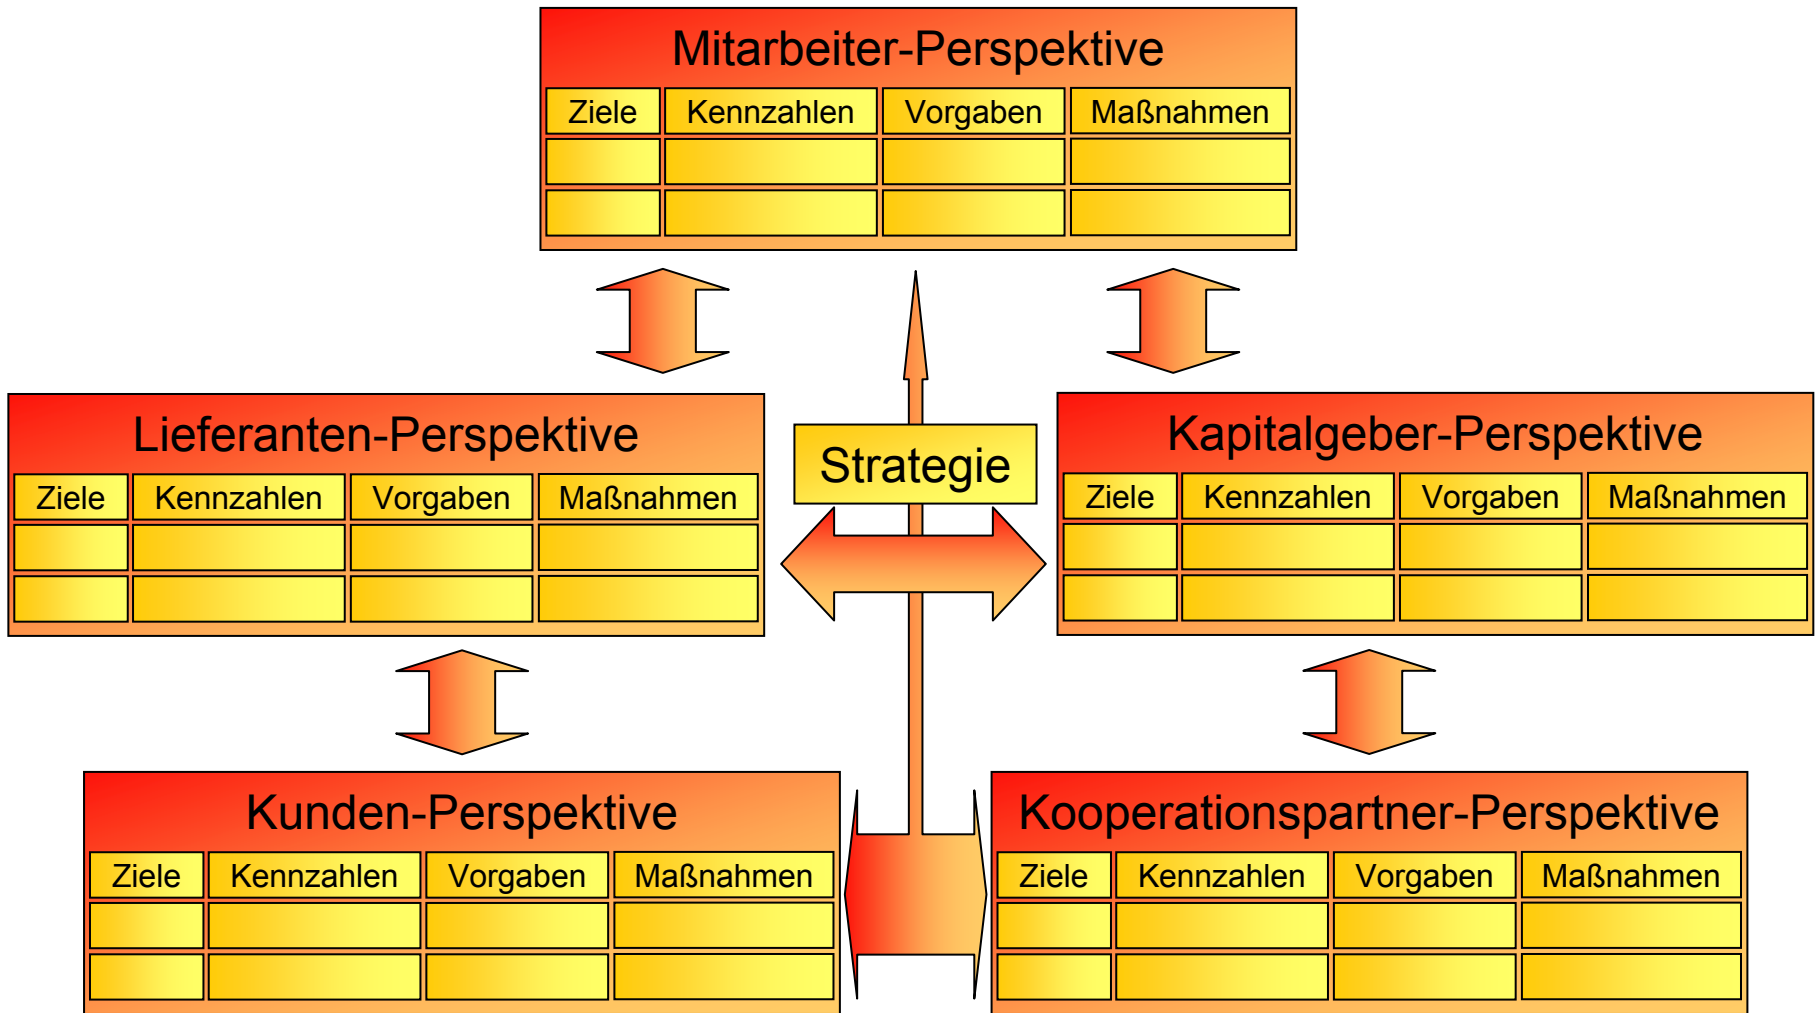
Mitarbeiter-Perspektive

| Ziele | Kennzahlen | Vorgaben | Maßnahmen |
|---|---|---|---|
| | | | |
| | | | |

Lieferanten-Perspektive

| Ziele | Kennzahlen | Vorgaben | Maßnahmen |
|---|---|---|---|
| | | | |
| | | | |

Strategie

Kapitalgeber-Perspektive

| Ziele | Kennzahlen | Vorgaben | Maßnahmen |
|---|---|---|---|
| | | | |
| | | | |

Kunden-Perspektive

| Ziele | Kennzahlen | Vorgaben | Maßnahmen |
|---|---|---|---|
| | | | |
| | | | |

Kooperationspartner-Perspektive

| Ziele | Kennzahlen | Vorgaben | Maßnahmen |
|---|---|---|---|
| | | | |
| | | | |